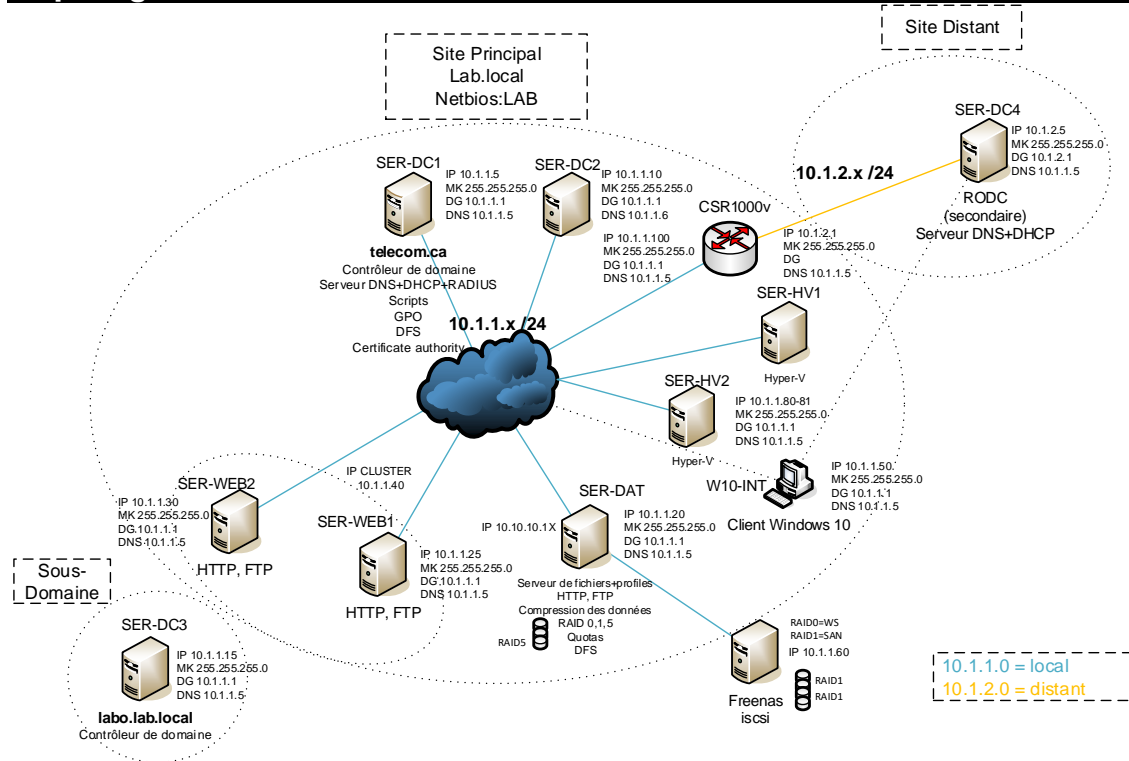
Site Distant

Site Principal
Lab.local
Netbios:LAB

SER-DC4
IP 10.1.2.5
MK 255.255.255.0
DG 10.1.2.1
DNS 10.1.1.5

10.1.2.x /24

RODC
(secondaire)
Serveur DNS+DHCP

SER-DC1
IP 10.1.1.5
MK 255.255.255.0
DG 10.1.1.1
DNS 10.1.1.5

SER-DC2
IP 10.1.1.10
MK 255.255.255.0
DG 10.1.1.1
DNS 10.1.1.6

CSR1000v

IP 10.1.2.1
MK 255.255.255.0
DG
DNS 10.1.1.5

IP 10.1.1.100
MK 255.255.255.0
DG 10.1.1.1
DNS 10.1.1.5

telecom.ca
Contrôleur de domaine
Serveur DNS+DHCP+RADIUS
Scripts
GPO
DFS
Certificate authority

10.1.1.x /24

SER-HV1
Hyper-V

SER-HV2
IP 10.1.1.80-81
MK 255.255.255.0
DG 10.1.1.1
DNS 10.1.1.5
Hyper-V

IP 10.1.1.50
MK 255.255.255.0
DG 10.1.1.1
DNS 10.1.1.5
W10-INT
Client Windows 10

SER-WEB2
IP 10.1.1.30
MK 255.255.255.0
DG 10.1.1.1
DNS 10.1.1.5
HTTP, FTP

IP CLUSTER
10.1.1.40

SER-WEB1
IP 10.1.1.25
MK 255.255.255.0
DG 10.1.1.1
DNS 10.1.1.5
HTTP, FTP

SER-DAT
IP 10.10.10.1X
IP 10.1.1.20
MK 255.255.255.0
DG 10.1.1.1
DNS 10.1.1.5
Serveur de fichiers+profiles
HTTP, FTP
Compression des données
RAID 0,1,5
RAID5
Quotas
DFS

RAID0=WS
RAID1=SAN
IP 10.1.1.60
RAID1
RAID1
Freenas
iscsi

Sous-
Domaine

SER-DC3
IP 10.1.1.15
MK 255.255.255.0
DG 10.1.1.1
DNS 10.1.1.5
labo.lab.local
Contrôleur de domaine

10.1.1.0 = local
10.1.2.0 = distant